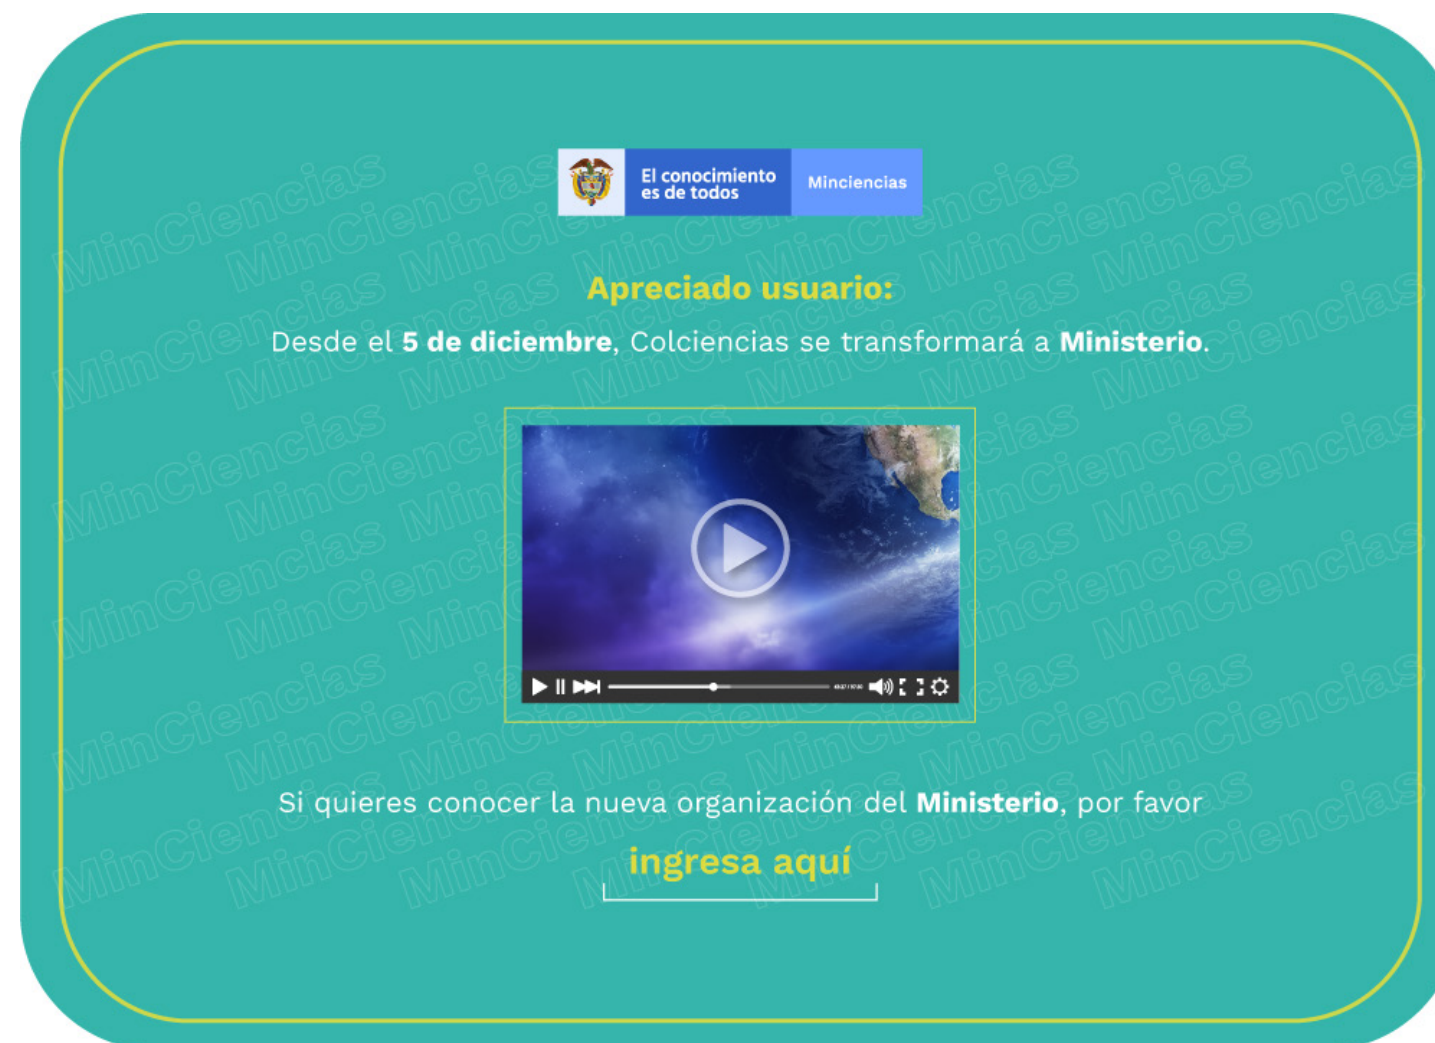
El conocimiento es de todos

Minciencias

Apreciado usuario:

Desde el 5 de diciembre, Colciencias se transformará a Ministerio.

Si quieres conocer la nueva organización del Ministerio, por favor

ingresa aquí